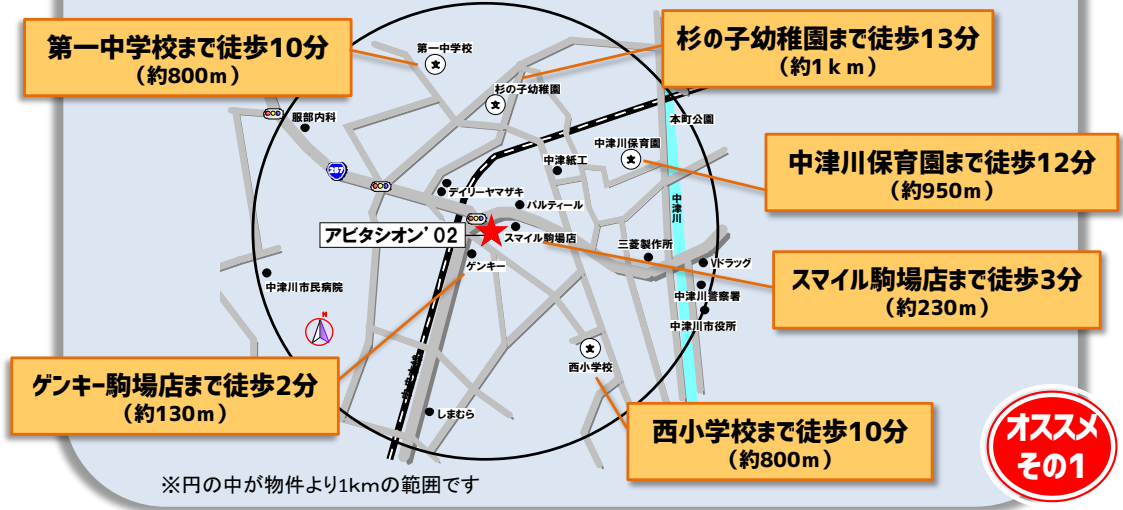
第一中学校まで徒歩10分
（約800m）

杉の子幼稚園まで徒歩13分
（約1km）

中津川保育園まで徒歩12分
（約950m）

スマイル駒場店まで徒歩3分
（約230m）

ゲンキー駒場店まで徒歩2分
（約130m）

西小学校まで徒歩10分
（約800m）

第一中学校
杉の子幼稚園
本町公園
服部内科
中津川保育園
257
中津紙工
デイリーヤマザキ
バルティール
中津川
アビタシオン’02
スマイル駒場店
三菱製作所
ゲンキー
Vドラッグ
中津川警察署
中津川市民病院
中津川市役所
N
西小学校
しまむら

※円の中が物件より1kmの範囲です

オススメ
その1